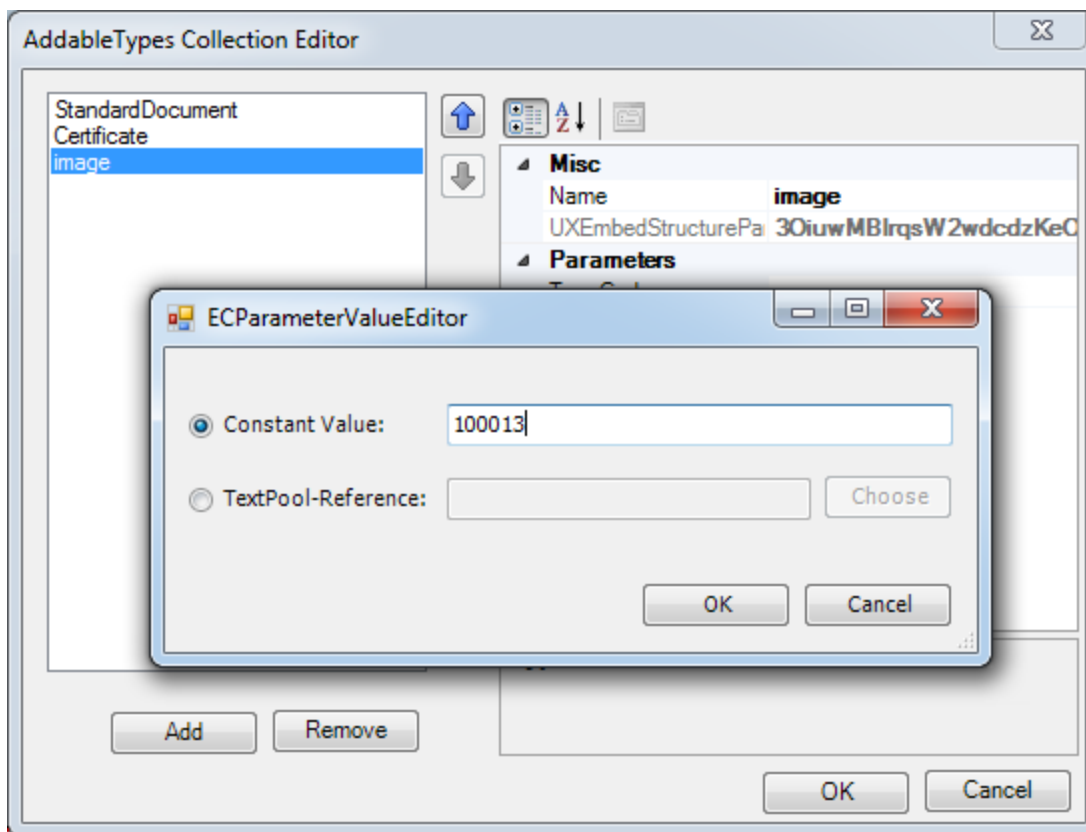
AddableTypes Collection Editor

StandardDocument
Certificate
image

Misc
Name image
UXEmbedStructurePa 3OiuwMBIrqsW2wdcdzKeC
Parameters

ECParameterValueEditor

Constant Value: 100013

TextPool-Reference: Choose

OK Cancel

Add Remove

OK Cancel